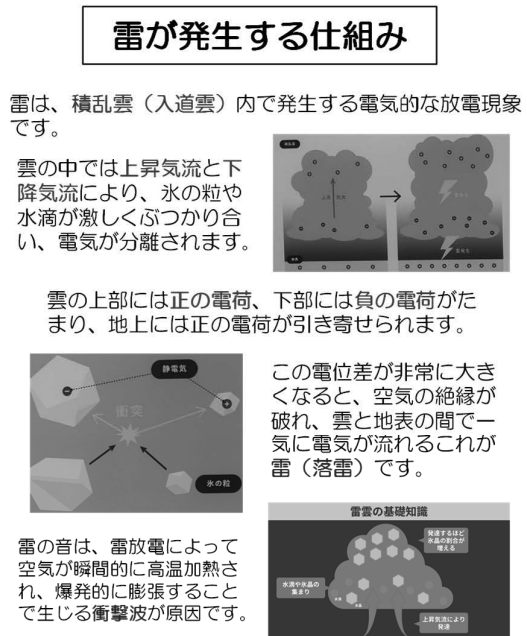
雷が発生する仕組み

雷は、積乱雲（入道雲）内で発生する電気的な放電現象です。

雲の中では上昇気流と下降気流により、氷の粒や水滴が激しくぶつかり合い、電気が分離されます。

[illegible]

雲の上部には正の電荷、下部には負の電荷がたまり、地上には正の電荷が引き寄せられます。

静電気

衝突

氷の粒

この電位差が非常に大きくなると、空気の絶縁が破れ、雲と地表の間で一気に電気が流れるこれが雷（落雷）です。

雷の音は、雷放電によって空気が瞬間的に高温加熱され、爆発的に膨張することで生じる衝撃波が原因です。

雷雲の基礎知識

発達するほど氷晶の割合が増える

水滴や氷晶の集まり

上昇気流により発達